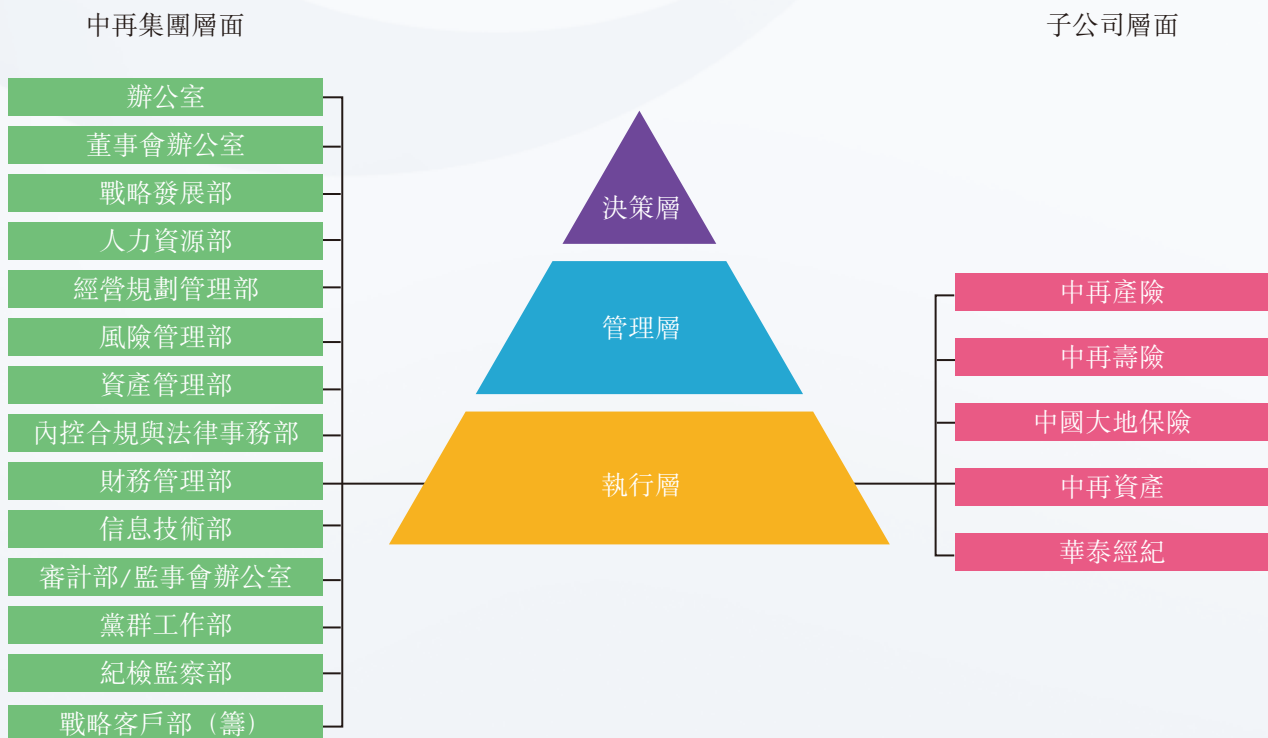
中再集團層面

子公司層面

辦公室
董事會辦公室
戰略發展部
人力資源部
經營規劃管理部
風險管理部
資產管理部
內控合規與法律事務部
財務管理部
信息技術部
審計部/監事會辦公室
黨群工作部
紀檢監察部
戰略客戶部（籌）

決策層
管理層
執行層

中再產險
中再壽險
中國大地保險
中再資產
華泰經紀